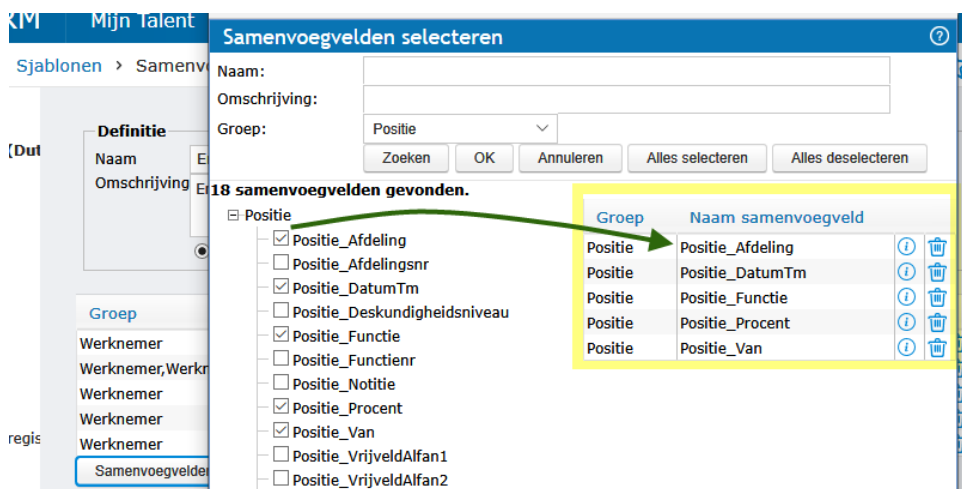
KM Mijn Talent

Sjablonen › Samenv

[Dut

Definitie
Naam E
Omschrijving E

Groep
Werknemer
Werknemer,Werkn
Werknemer
Werknemer
Werknemer
regis
Samenvoegvelder

Samenvoegvelden selecteren

Naam:
Omschrijving:
Groep: Positie

Zoeken OK Annuleren Alles selecteren Alles deselecteren

18 samenvoegvelden gevonden.

⊟ Positie
☑ Positie_Afdeling
☐ Positie_Afdelingsnr
☑ Positie_DatumTm
☐ Positie_Deskundigheidsniveau
☑ Positie_Functie
☐ Positie_Functienr
☐ Positie_Notitie
☑ Positie_Procent
☑ Positie_Van
☐ Positie_VrijveldAlfan1
☐ Positie_VrijveldAlfan2

| Groep | Naam samenvoegveld |
|---|---|
| Positie | Positie_Afdeling |
| Positie | Positie_DatumTm |
| Positie | Positie_Functie |
| Positie | Positie_Procent |
| Positie | Positie_Van |